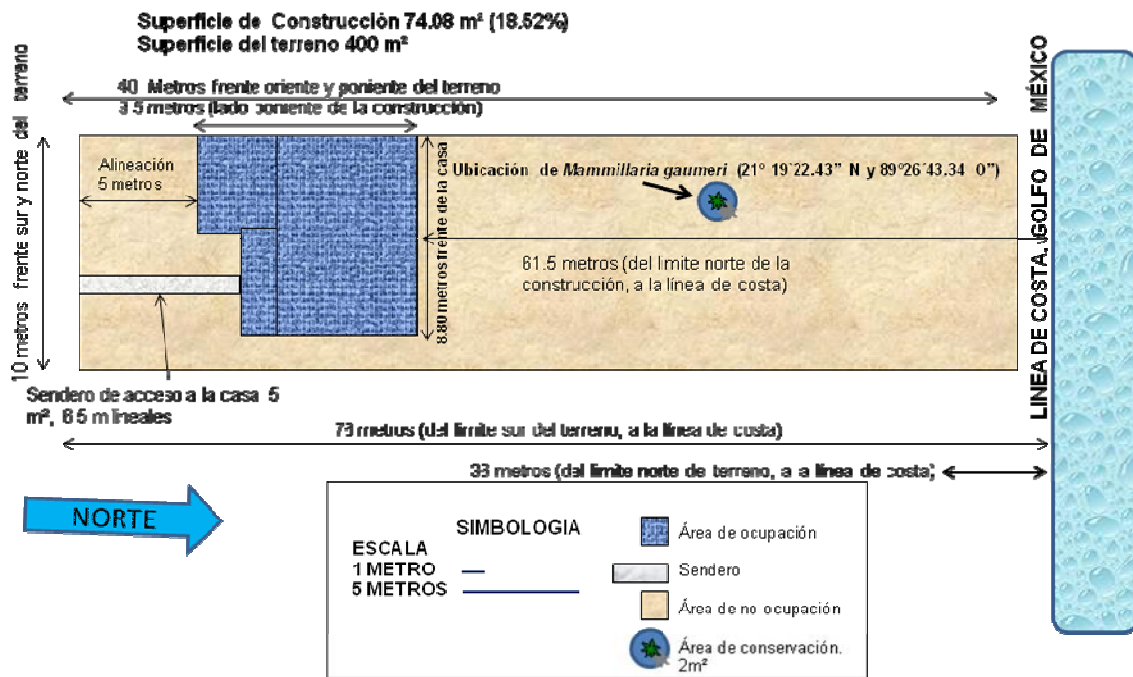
Superficie de Construcción 74.08 m² (18.52%)
Superficie del terreno 400 m²

10 metros frente sur y norte del terreno

40 Metros frente oriente y poniente del terreno
3.5 metros (lado poniente de la construcción)

Alineación 5 metros

8.80 metros frente de la casa

Ubicación de *Mammillaria gaumeri* (21° 19'22.43" N y 89°26'43.34 O")

61.5 metros (del limite norte de la construcción, a la linea de costa)

Sendero de acceso a la casa 5 m², 8.5 m lineales

79 metros (del limite sur del terreno, a la linea de costa)

33 metros (del limite norte de terreno, a la linea de costa)

LINEA DE COSTA, GOLFO DE MÉXICO

NORTE

SIMBOLOGIA

ESCALA
1 METRO
5 METROS

Área de ocupación
Sendero
Área de no ocupación
Área de conservación. 2m²